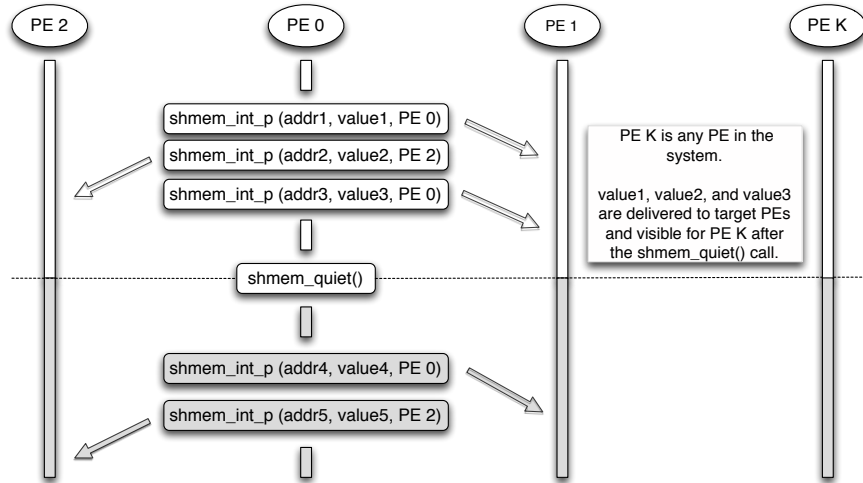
PE 2

PE 0

PE 1

PE K

shmem_int_p (addr1, value1, PE 0)

shmem_int_p (addr2, value2, PE 2)

shmem_int_p (addr3, value3, PE 0)

PE K is any PE in the system.

value1, value2, and value3 are delivered to target PEs and visible for PE K after the shmem_quiet() call.

shmem_quiet()

shmem_int_p (addr4, value4, PE 0)

shmem_int_p (addr5, value5, PE 2)